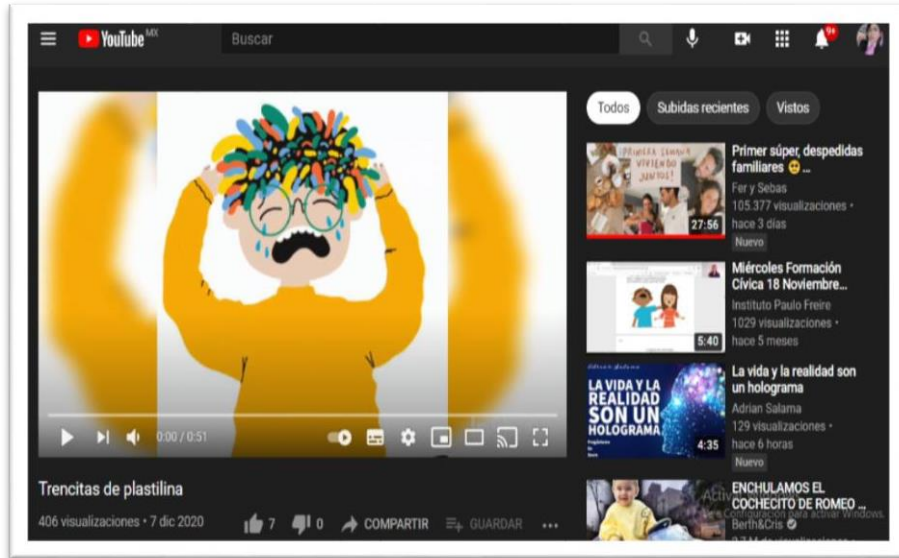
YouTube MX

Buscar

9+

0:00 / 0:51

Trencitas de plastilina

406 visualizaciones • 7 dic 2020

7

0

COMPARTIR

GUARDAR

...

Todos

Subidas recientes

Vistos

PRIMERA SEMANA VIVIENDO JUNTOS!

27:56

Primer súper, despedidas familiares 😳 ...

Fer y Sebas

105.377 visualizaciones • hace 3 días

Nuevo

5:40

Miércoles Formación Cívica 18 Noviembre...

Instituto Paulo Freire

1029 visualizaciones • hace 5 meses

LA VIDA Y LA REALIDAD SON UN HOLOGRAMA

4:35

La vida y la realidad son un holograma

Adrian Salama

129 visualizaciones • hace 6 horas

Nuevo

ENCHULAMOS EL COCHECITO DE ROMEO ...

Berth&Cris

Activar Windows
Ve a Configuración para activar Windows.